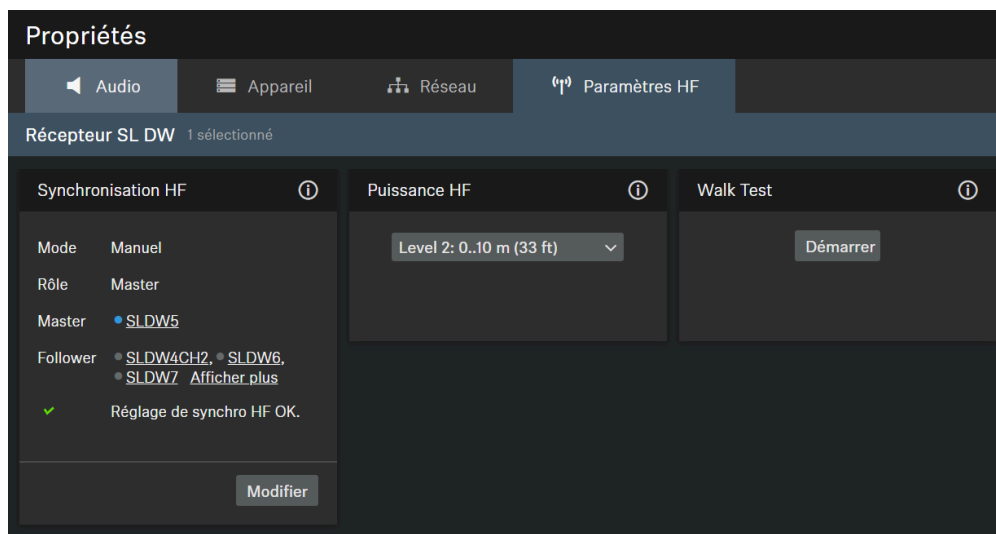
Propriétés

Audio | Appareil | Réseau | Paramètres HF

Récepteur SL DW 1 sélectionné

Synchronisation HF

Mode Manuel
Rôle Master
Master SLDW5
Follower SLDW4CH2, SLDW6, SLDW7 Afficher plus
Réglage de synchro HF OK.

Modifier

Puissance HF

Level 2: 0..10 m (33 ft)

Walk Test

Démarrer